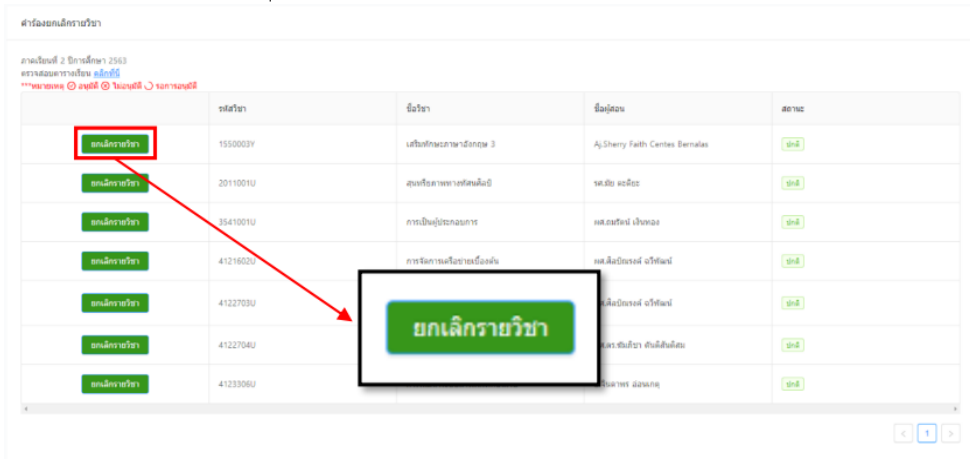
คำร้องยกเลิกรายวิชา

ภาคเรียนที่ 2 ปีการศึกษา 2563
ตรวจสอบตารางเรียน คลิกที่นี่
***หมายเหตุ อนุมัติ ไม่อนุมัติ รอการอนุมัติ

| | รหัสวิชา | ชื่อวิชา | ชื่อผู้สอน | สถานะ |
|---|---|---|---|---|
| ยกเลิกรายวิชา | 1550003Y | เสริมทักษะภาษาอังกฤษ 3 | Aj.Sherry Faith Centes Bernalas | ปกติ |
| ยกเลิกรายวิชา | 2011001U | สุนทรียภาพทางทัศนศิลป์ | รศ.สม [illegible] | ปกติ |
| ยกเลิกรายวิชา | 3541001U | การเป็นผู้ประกอบการ | ผศ.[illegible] เงินทอง | ปกติ |
| ยกเลิกรายวิชา | 4121602U | การจัดการเครือขายเบื้องต้น | ผศ.สิลปิณรงค์ อวิพัฒน์ | ปกติ |
| ยกเลิกรายวิชา | 4122703U | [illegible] | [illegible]สิลปิณรงค์ อวิพัฒน์ | ปกติ |
| ยกเลิกรายวิชา | 4122704U | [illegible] | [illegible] | ปกติ |
| ยกเลิกรายวิชา | 4123306U | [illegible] | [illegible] | ปกติ |

ยกเลิกรายวิชา

1